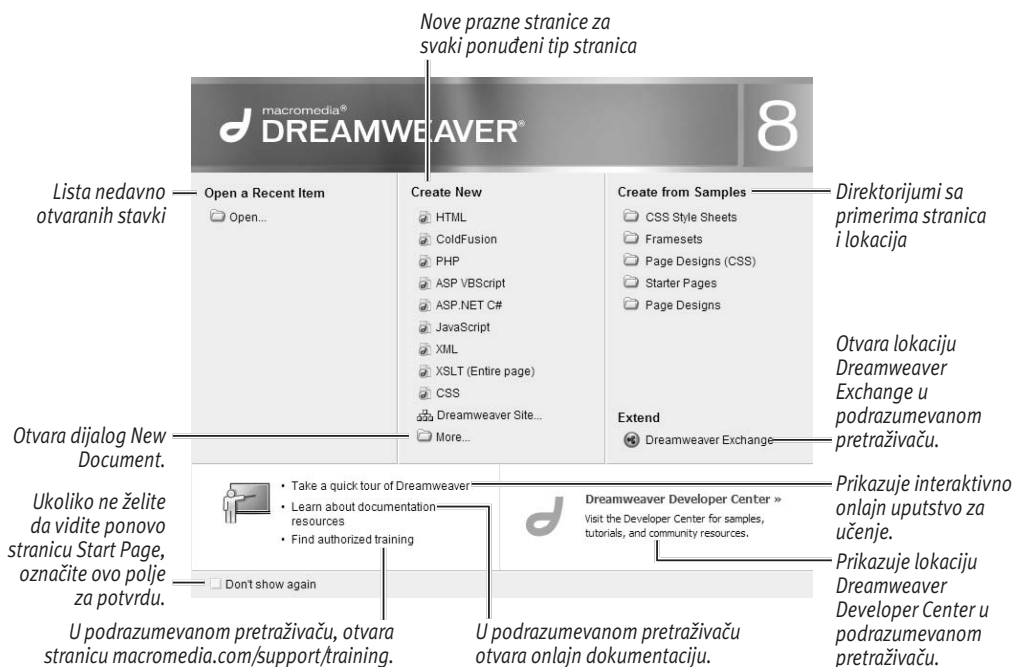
Nove prazne stranice za svaki ponuđeni tip stranica

macromedia® DREAMWEAVER® 8

Lista nedavno otvaranih stavki

Open a Recent Item
Open...

Create New
HTML
ColdFusion
PHP
ASP VBScript
ASP.NET C#
JavaScript
XML
XSLT (Entire page)
CSS
Dreamweaver Site...
More...

Create from Samples
CSS Style Sheets
Framesets
Page Designs (CSS)
Starter Pages
Page Designs

Direktorijumi sa primerima stranica i lokacija

Otvara lokaciju Dreamweaver Exchange u podrazumevanom pretraživaču.

Extend
Dreamweaver Exchange

Otvara dijalog New Document.

• Take a quick tour of Dreamweaver
• Learn about documentation resources
• Find authorized training

Dreamweaver Developer Center »
Visit the Developer Center for samples, tutorials, and community resources.

Prikazuje interaktivno onlajn uputstvo za učenje.

Ukoliko ne želite da vidite ponovo stranicu Start Page, označite ovo polje za potvrdu.

Don't show again

Prikazuje lokaciju Dreamweaver Developer Center u podrazumevanom pretraživaču.

U podrazumevanom pretraživaču, otvara stranicu macromedia.com/support/training.

U podrazumevanom pretraživaču otvara onlajn dokumentaciju.